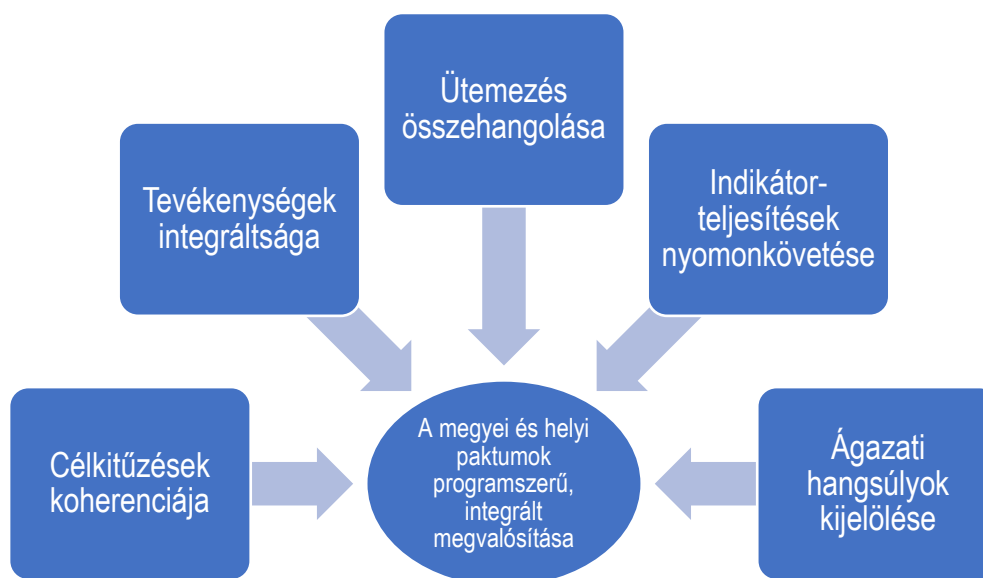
Ütemezés összehangolása

Tevékenységek integráltsága

Indikátor-teljesítések nyomonkövetése

Célkitűzések koherenciája

A megyei és helyi paktumok programszerű, integrált megvalósítása

Ágazati hangsúlyok kijelölése